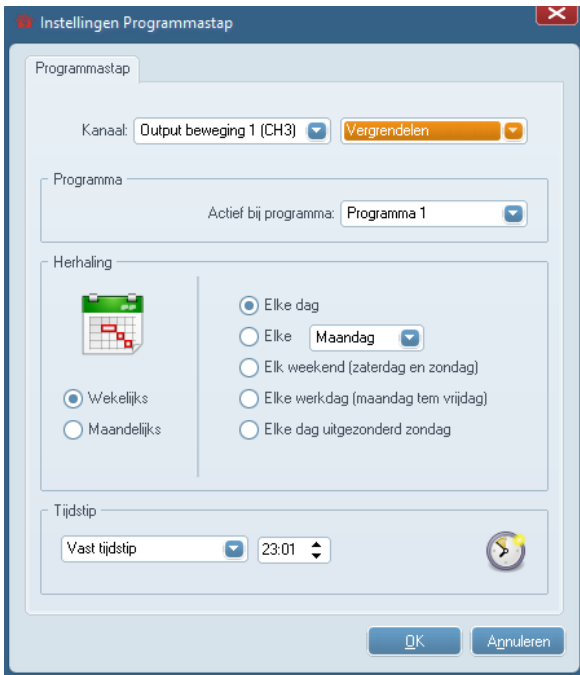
Instellingen Programmastap

Programmastap

Kanaal: Output beweging 1 (CH3) Vergrendelen

Programma

Actief bij programma: Programma 1

Herhaling

Wekelijks
Maandelijks

Elke dag
Elke Maandag
Elk weekend (zaterdag en zondag)
Elke werkdag (maandag tem vrijdag)
Elke dag uitgezonderd zondag

Tijdstip

Vast tijdstip 23:01

OK Annuleren